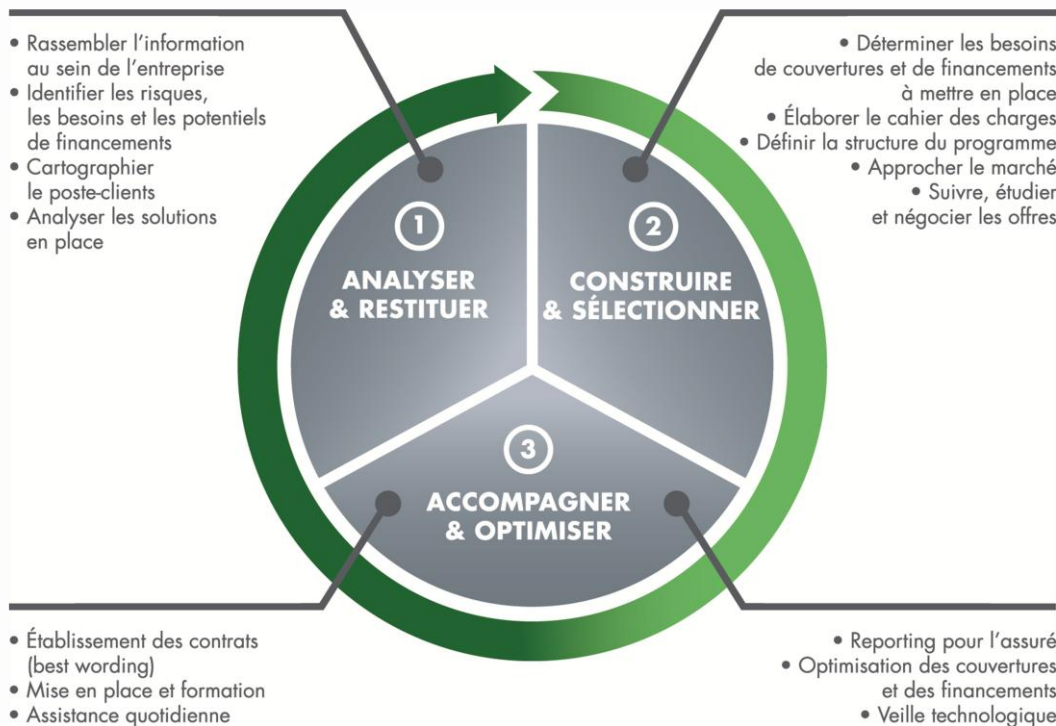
• Rassembler l'information au sein de l'entreprise
• Identifier les risques, les besoins et les potentiels de financements
• Cartographier le poste-clients
• Analyser les solutions en place

• Déterminer les besoins de couvertures et de financements à mettre en place
• Élaborer le cahier des charges
• Définir la structure du programme
• Approcher le marché
• Suivre, étudier et négocier les offres

1
ANALYSER & RESTITUER

2
CONSTRUIRE & SÉLECTIONNER

3
ACCOMPAGNER & OPTIMISER

• Établissement des contrats (best wording)
• Mise en place et formation
• Assistance quotidienne

• Reporting pour l'assuré
• Optimisation des couvertures et des financements
• Veille technologique